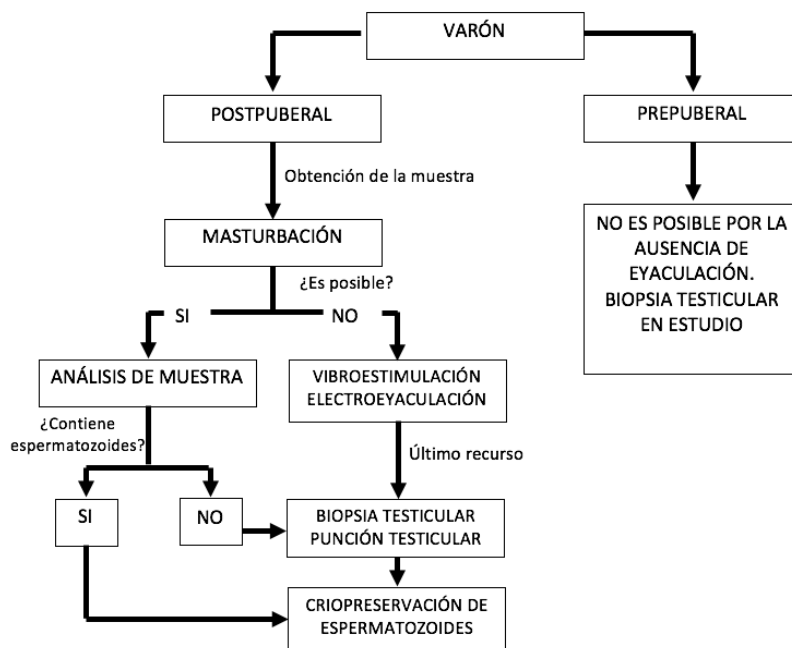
VARÓN

POSTPUBERAL

PREPUBERAL

Obtención de la muestra

NO ES POSIBLE POR LA AUSENCIA DE EYACULACIÓN. BIOPSIA TESTICULAR EN ESTUDIO

MASTURBACIÓN

¿Es posible?

SI

NO

ANÁLISIS DE MUESTRA

VIBROESTIMULACIÓN ELECTROEYACULACIÓN

¿Contiene espermatozoides?

Último recurso

SI

NO

BIOPSIA TESTICULAR PUNCIÓN TESTICULAR

CRIOPRESERVACIÓN DE ESPERMATOZOIDES